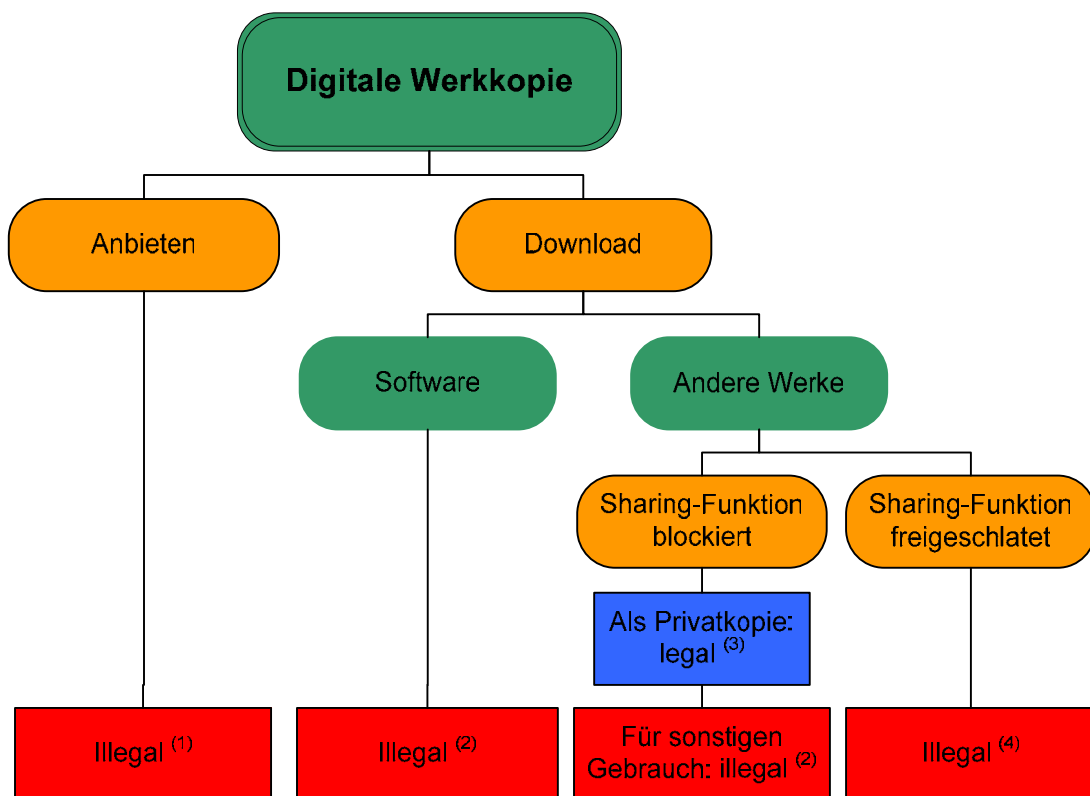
Digitale Werkkopie

Anbieten

Download

Software

Andere Werke

Sharing-Funktion blockiert

Sharing-Funktion freigeschlatet

Als Privatkopie: legal $^{(3)}$

Illegal $^{(1)}$

Illegal $^{(2)}$

Für sonstigen Gebrauch: illegal $^{(2)}$

Illegal $^{(4)}$